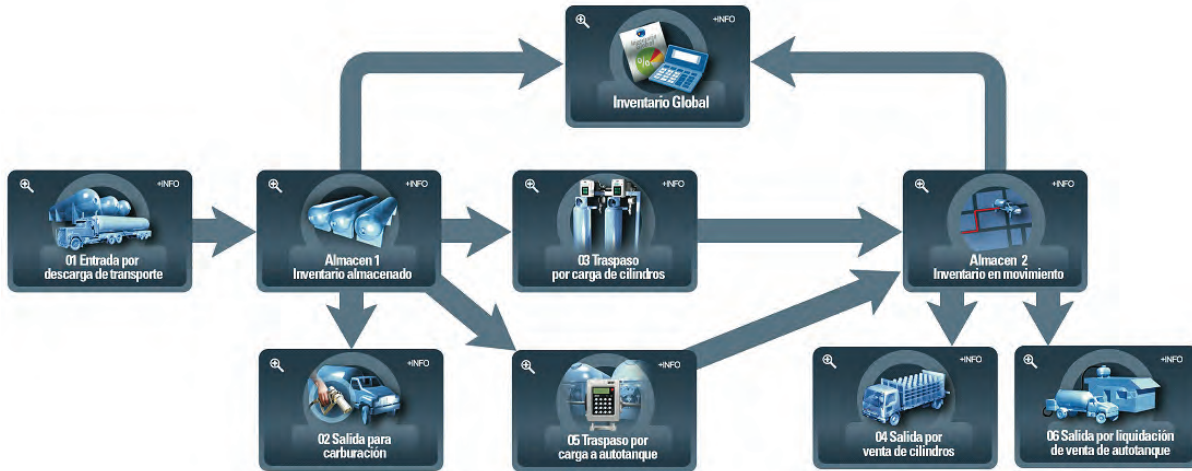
+INFO
Inventario Global

+INFO
01 Entrada por descarga de transporte

+INFO
Almacen 1
Inventario almacenado

+INFO
03 Traspaso por carga de cilindros

+INFO
Almacen 2
Inventario en movimiento

+INFO
02 Salida para carburacion

+INFO
05 Traspaso por carga a autotanque

+INFO
04 Salida por venta de cilindros

+INFO
06 Salida por liquidación de venta de autotanque